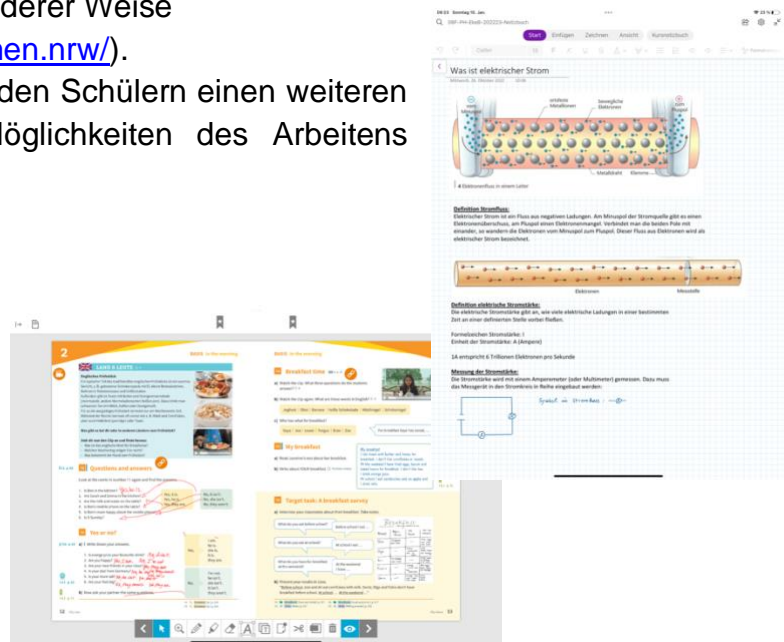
derer Weise

en.nrw/).

den Schülern einen weiteren

öglichkeiten des Arbeitens

Start Einfügen Zeichnen Ansicht Kursnotizbuch

Was ist elektrischer Strom

Definition Stromfluss:

Elektrischer Strom ist ein Fluss aus negativen Ladungen. Am Minuspol der Stromquelle gibt es einen Elektronenüberschuss, am Pluspol einen Elektronenmangel. Verbindet man die beiden Pole mit einander, so wandern die Elektronen vom Minuspol zum Pluspol. Dieser Fluss aus Elektronen wird als elektrischer Strom bezeichnet.

Definition elektrische Stromstärke:

Die elektrische Stromstärke gibt an, wie viele elektrische Ladungen in einer bestimmten Zeit an einer definierten Stelle vorbei fließen.

Formelzeichen Stromstärke: I

Einheit der Stromstärke: A (Ampere)

1A entspricht 6 Trillionen Elektronen pro Sekunde

Messung der Stromstärke:

Die Stromstärke wird mit einem Amperemeter (oder Multimeter) gemessen. Dazu muss das Messgerät in den Stromkreis in Reihe eingebaut werden.

2

LAND & LEUTE

Questions and answers

Yes or no?

Breakfast time

My breakfast

Target task: A breakfast survey

12

13